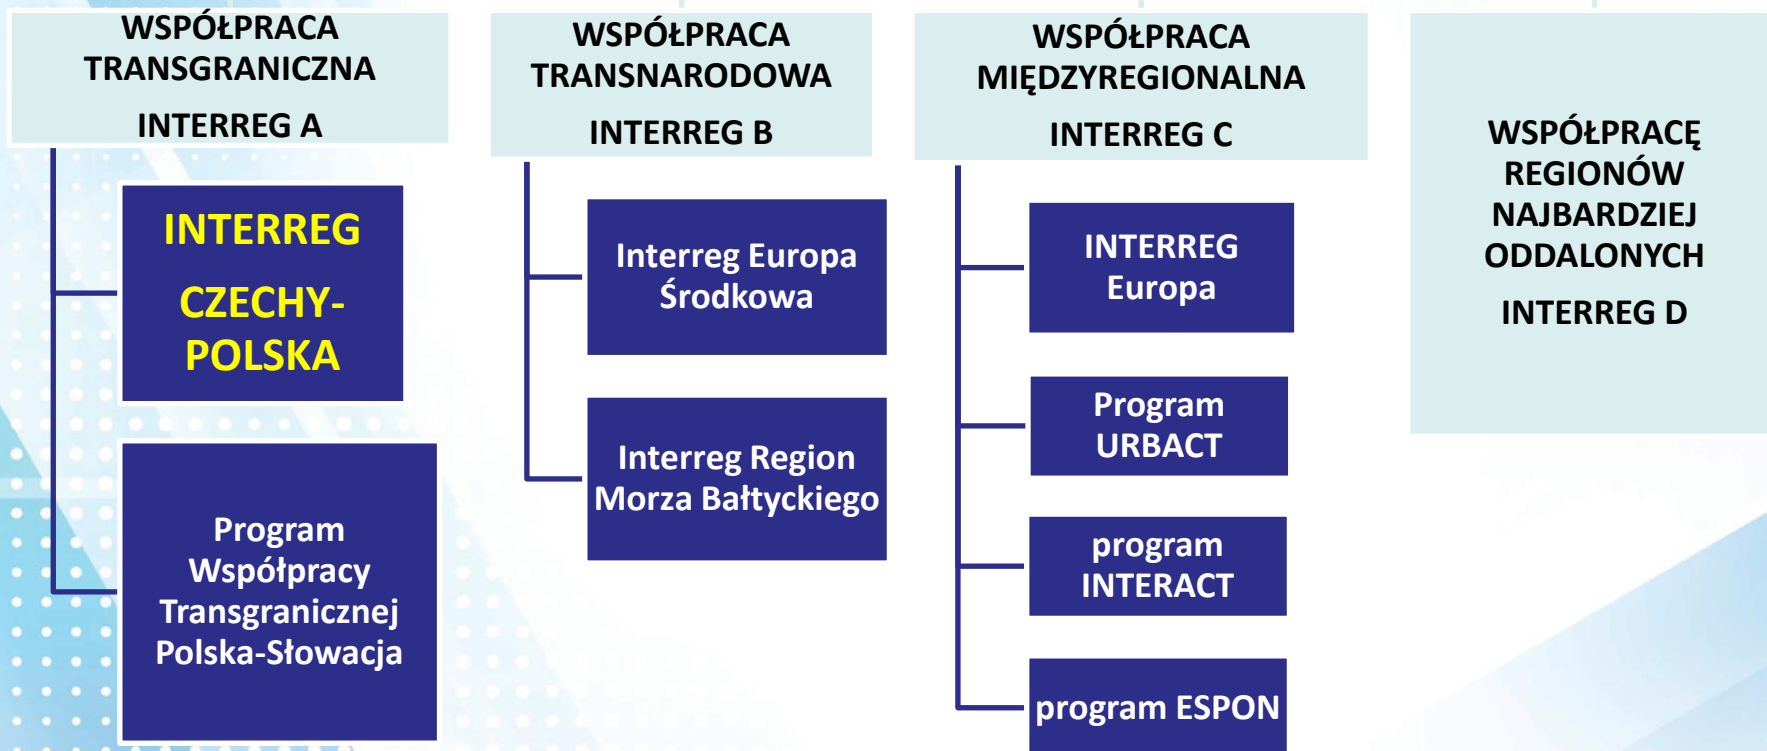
WSPÓŁPRACA TRANSGRANICZNA

INTERREG A

INTERREG

CZECHY-POLSKA

Program Współpracy Transgranicznej Polska-Słowacja

WSPÓŁPRACA TRANSNARODOWA

INTERREG B

Interreg Europa Środkowa

Interreg Region Morza Bałtyckiego

WSPÓŁPRACA MIĘDZYREGIONALNA

INTERREG C

INTERREG Europa

Program URBACT

program INTERACT

program ESPON

WSPÓŁPRACĘ REGIONÓW NAJBARDZIEJ ODDALONYCH

INTERREG D